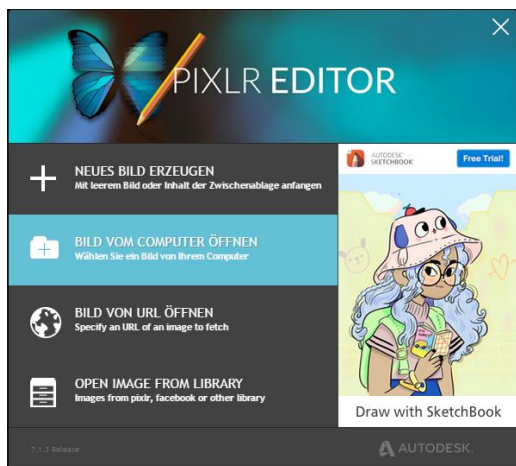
PIXLR EDITOR

NEUES BILD ERZEUGEN
Mit leerem Bild oder Inhalt der Zwischenablage anfangen

BILD VOM COMPUTER ÖFFNEN
Wählen Sie ein Bild von Ihrem Computer

BILD VON URL ÖFFNEN
Specify an URL of an image to fetch

OPEN IMAGE FROM LIBRARY
Images from pixlr, facebook or other library

AUTODESK SKETCHBOOK
Free Trial!

Draw with SketchBook

7.1.3 Release

AUTODESK